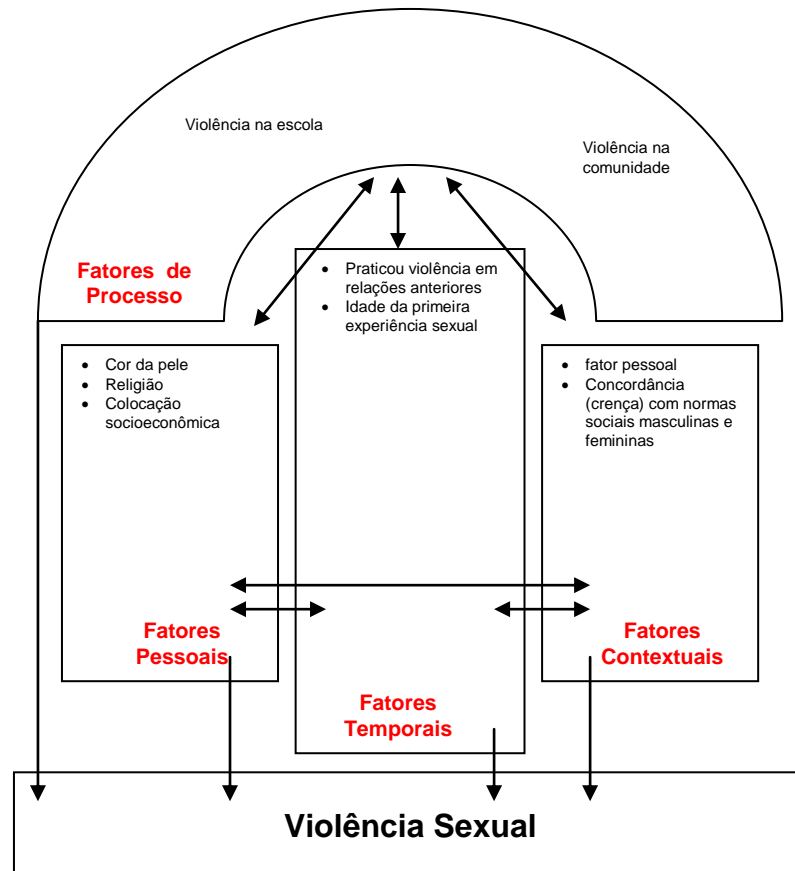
Violência na escola

Violência na comunidade

Fatores de Processo

- Praticou violência em relações anteriores
- Idade da primeira experiência sexual

- Cor da pele
- Religião
- Colocação socioeconômica

- fator pessoal
- Concordância (crença) com normas sociais masculinas e femininas

Fatores Pessoais

Fatores Contextuais

Fatores Temporais

Violência Sexual